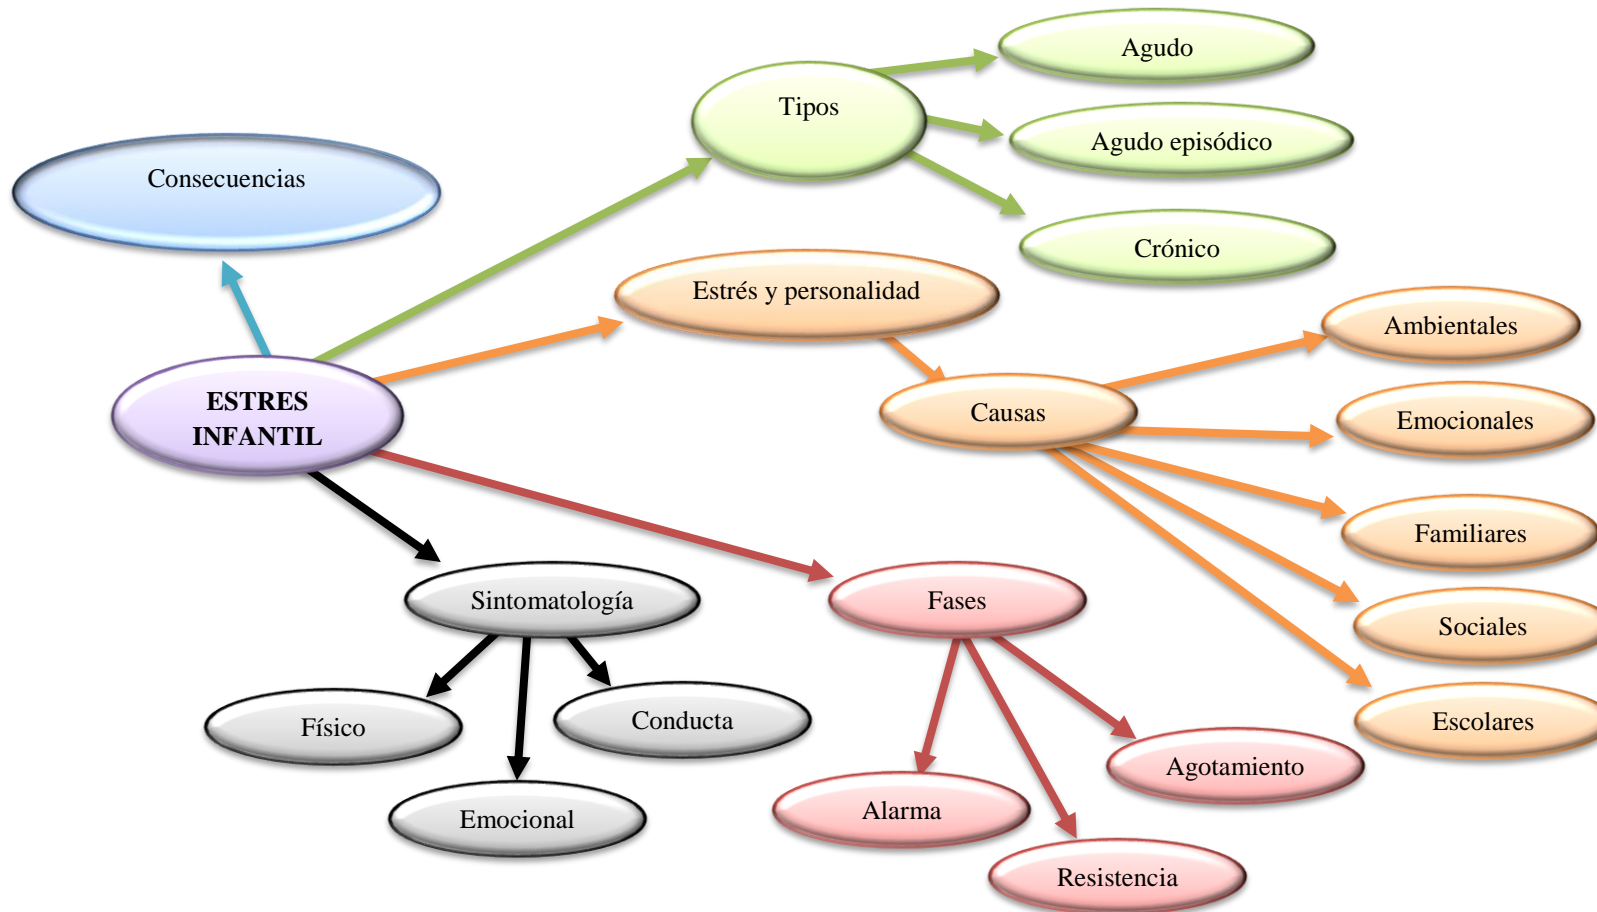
ESTRES INFANTIL

Consecuencias

Tipos

Agudo

Agudo episódico

Crónico

Estrés y personalidad

Causas

Ambientales

Emocionales

Familiares

Sociales

Escolares

Sintomatología

Físico

Conducta

Emocional

Fases

Alarma

Resistencia

Agotamiento